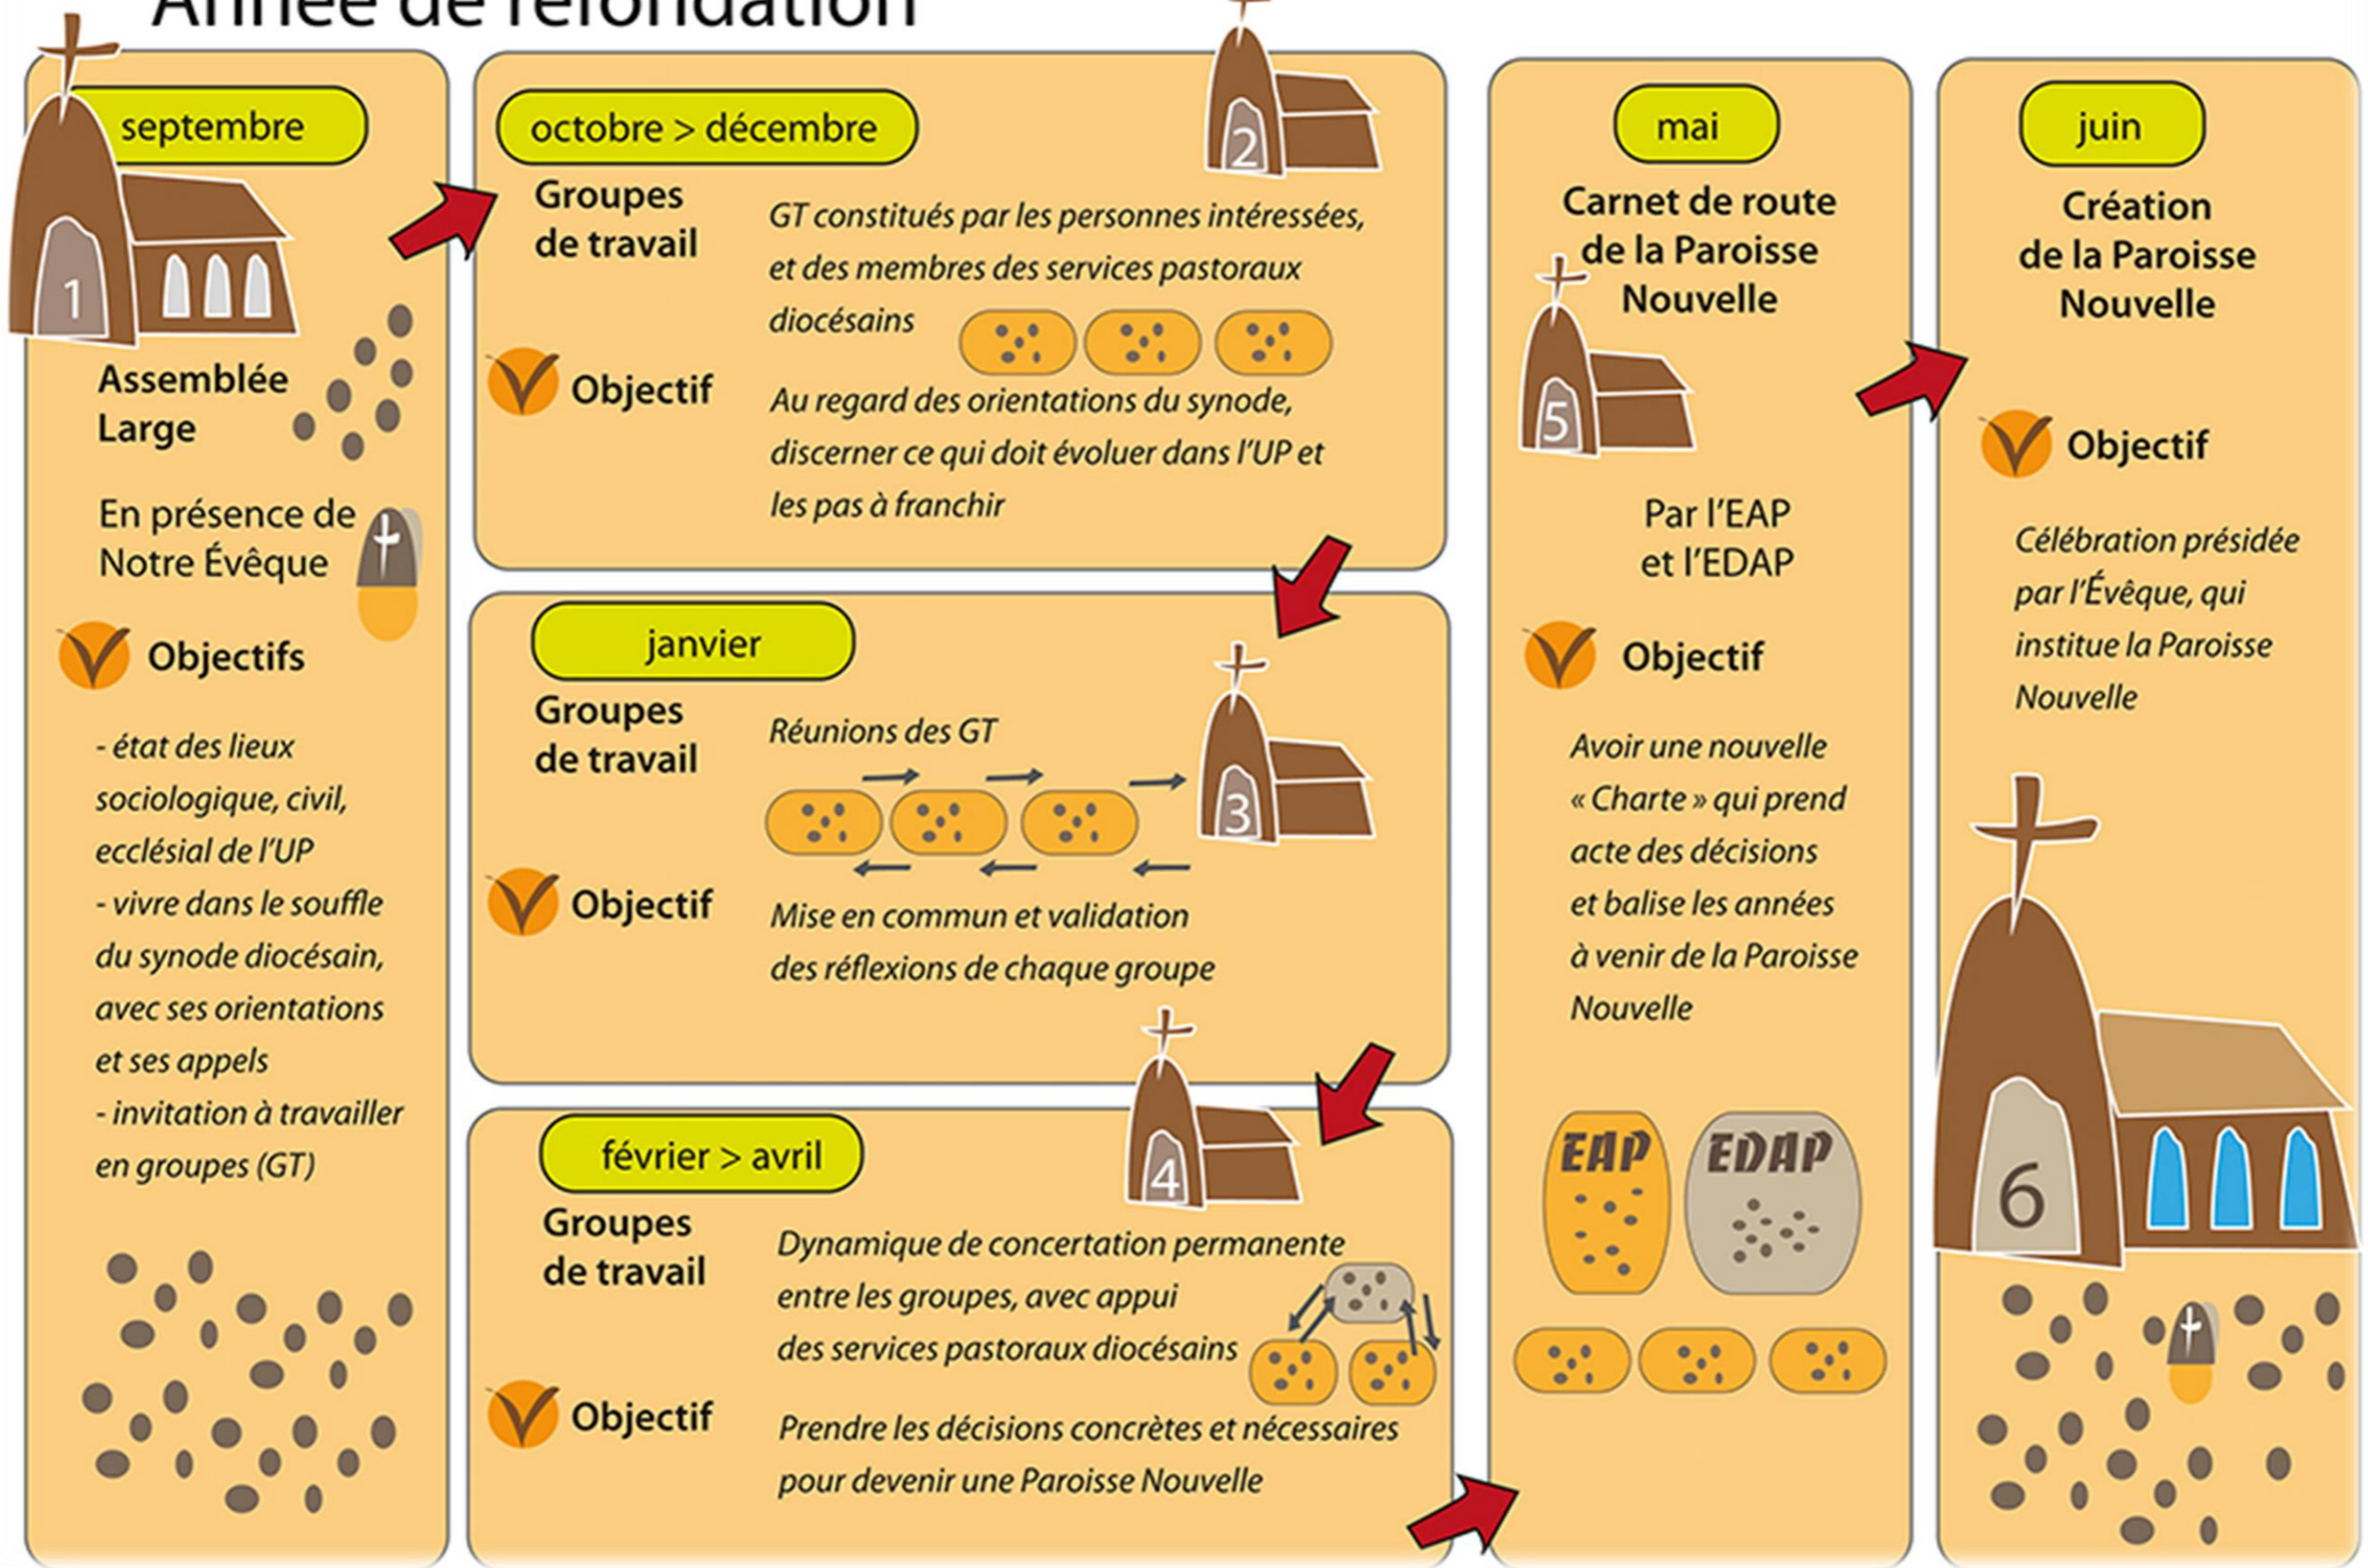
Année de refondation

septembre

1

Assemblée Large

En présence de Notre Évêque

Objectifs

- état des lieux sociologique, civil, ecclésial de l'UP
- vivre dans le souffle du synode diocésain, avec ses orientations et ses appels
- invitation à travailler en groupes (GT)

octobre > décembre

2

Groupes de travail

GT constitués par les personnes intéressées, et des membres des services pastoraux diocésains

Objectif

Au regard des orientations du synode, discerner ce qui doit évoluer dans l'UP et les pas à franchir

janvier

3

Groupes de travail

Réunions des GT

Objectif

Mise en commun et validation des réflexions de chaque groupe

février > avril

4

Groupes de travail

Dynamique de concertation permanente entre les groupes, avec appui des services pastoraux diocésains

Objectif

Prendre les décisions concrètes et nécessaires pour devenir une Paroisse Nouvelle

mai

Carnet de route de la Paroisse Nouvelle

5

Par l'EAP et l'EDAP

Objectif

Avoir une nouvelle « Charte » qui prend acte des décisions et balise les années à venir de la Paroisse Nouvelle

EAP

EDAP

juin

Création de la Paroisse Nouvelle

Objectif

Célébration présidée par l'Évêque, qui institue la Paroisse Nouvelle

6